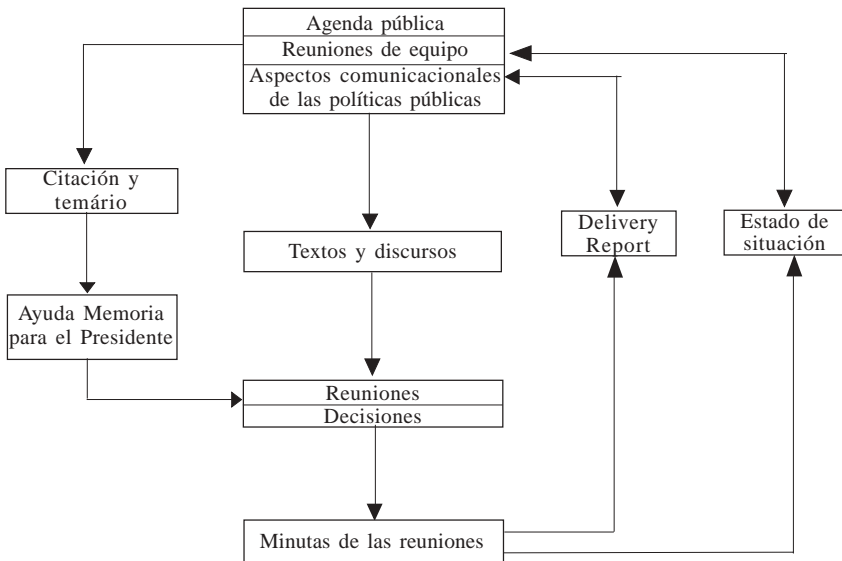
Agenda pública
Reuniones de equipo
Aspectos comunicacionales de las políticas públicas

Citación y temário

Textos y discursos

Delivery Report

Estado de situación

Ayuda Memoria para el Presidente

Reuniones
Decisiones

Minutas de las reuniones